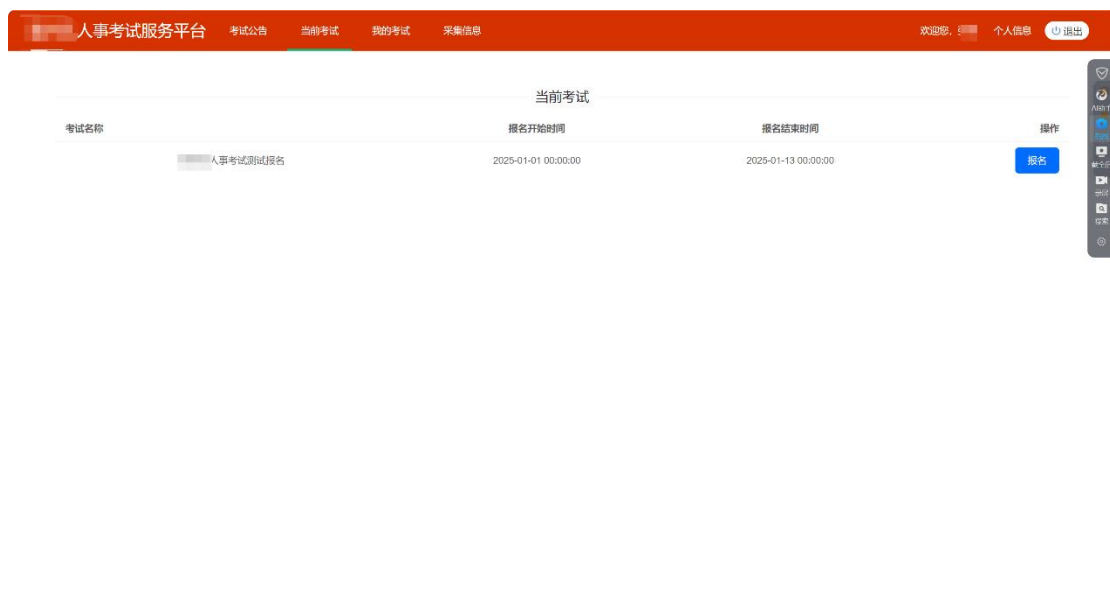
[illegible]人事考试服务平台 考试公告 当前考试 我的考试 采集信息 欢迎您，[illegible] 个人信息 退出

当前考试

| 考试名称 | 报名开始时间 | 报名结束时间 | 操作 |
|---|---|---|---|
| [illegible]人事考试测试报名 | 2025-01-01 00:00:00 | 2025-01-13 00:00:00 | 报名 |